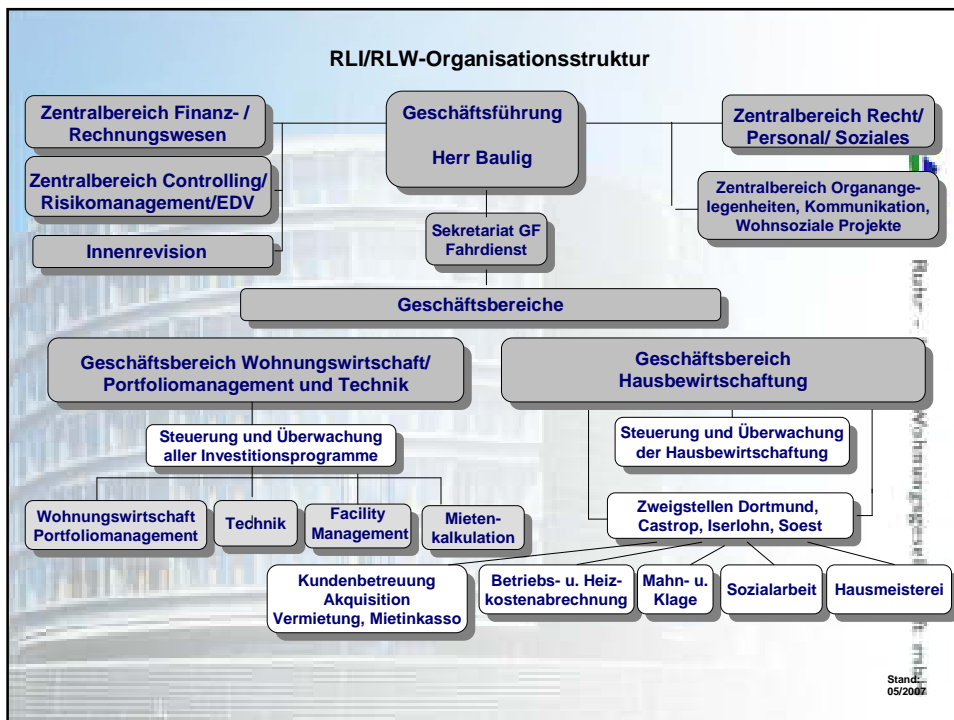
RLI/RLW-Organisationsstruktur

Zentralbereich Finanz- / Rechnungswesen

Zentralbereich Controlling/ Risikomanagement/EDV

Innenrevision

Geschäftsführung

Herr Baulig

Sekretariat GF Fahrdienst

Zentralbereich Recht/ Personal/ Soziales

Zentralbereich Organangelegenheiten, Kommunikation, Wohnsoziale Projekte

Geschäftsbereiche

Geschäftsbereich Wohnungswirtschaft/ Portfoliomanagement und Technik

Geschäftsbereich Hausbewirtschaftung

Steuerung und Überwachung aller Investitionsprogramme

Steuerung und Überwachung der Hausbewirtschaftung

Wohnungswirtschaft Portfoliomanagement

Technik

Facility Management

Mietenkalkulation

Zweigstellen Dortmund, Castrop, Iserlohn, Soest

Kundenbetreuung Akquisition Vermietung, Mietinkasso

Betriebs- u. Heizkostenabrechnung

Mahn- u. Klage

Sozialarbeit

Hausmeisterei

Stand: 05/2007